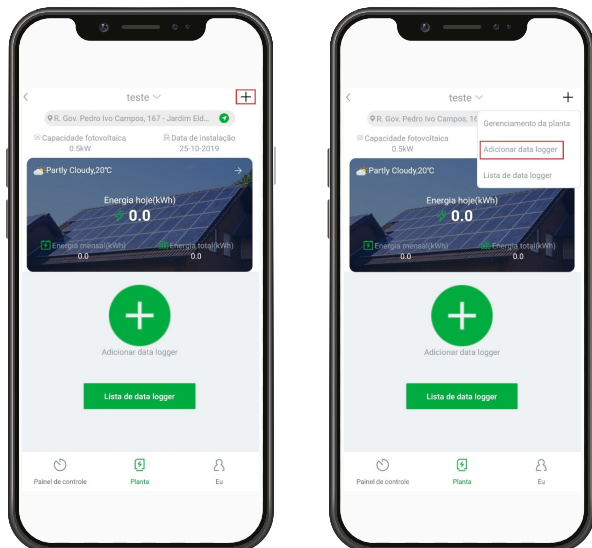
teste

R. Gov. Pedro Ivo Campos, 167 - Jardim Eld...

Capacidade fotovoltaica
0.5kW

Data de instalação
25-10-2019

Partly Cloudy,20℃

Energia hoje(kWh)
0.0

Energia mensal(kWh)
0.0

Energia total(kWh)
0.0

Adicionar data logger

Lista de data logger

Painel de controle

Planta

Eu

teste

R. Gov. Pedro Ivo Campos, 167 - Jardim Eld...

Gerenciamento da planta

Adicionar data logger

Lista de data logger

Capacidade fotovoltaica
0.5kW

Partly Cloudy,20℃

Energia hoje(kWh)
0.0

Energia mensal(kWh)
0.0

Energia total(kWh)
0.0

Adicionar data logger

Lista de data logger

Painel de controle

Planta

Eu